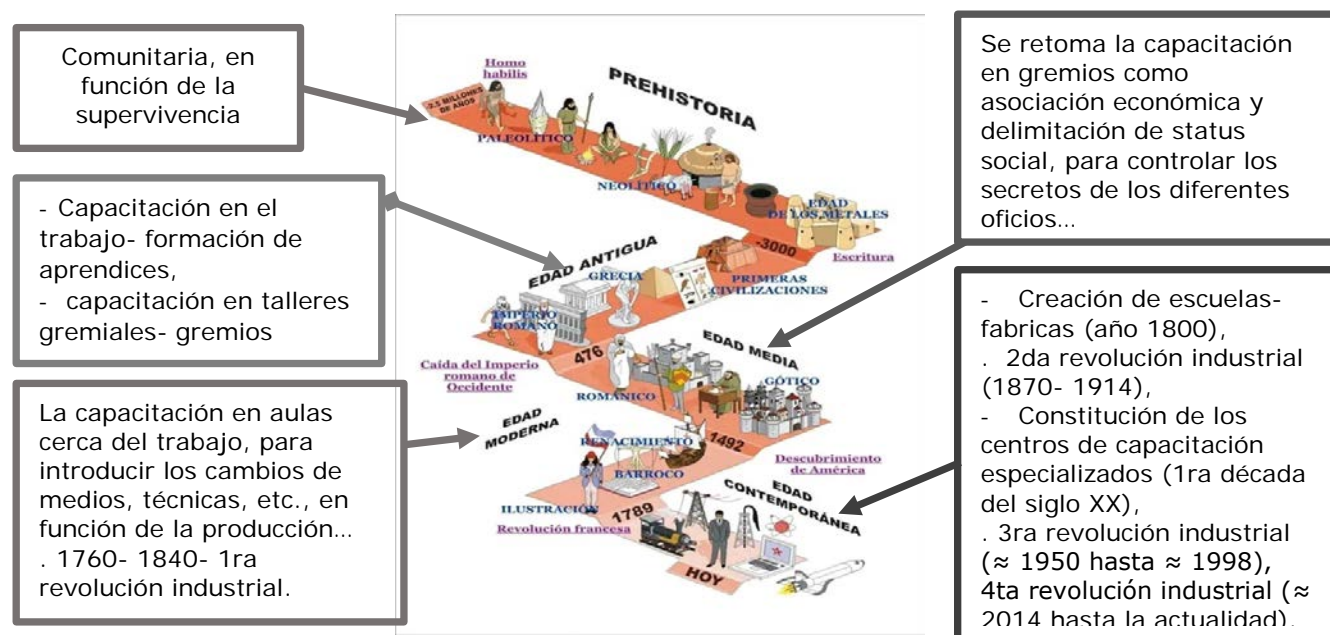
Comunitaria, en función de la supervivencia

- Capacitación en el trabajo- formación de aprendices,
- capacitación en talleres gremiales- gremios

La capacitación en aulas cerca del trabajo, para introducir los cambios de medios, técnicas, etc., en función de la producción…
. 1760- 1840- 1ra revolución industrial.

Homo habilis
2.5 MILLONES DE AÑOS
PREHISTORIA
PALEOLÍTICO
NEOLÍTICO
EDAD DE LOS METALES
-3000
Escritura
EDAD ANTIGUA
GRECIA
PRIMERAS CIVILIZACIONES
IMPERIO ROMANO
476
Caída del Imperio romano de Occidente
EDAD MEDIA
GÓTICO
ROMÁNICO
EDAD MODERNA
RENACIMIENTO
1492
BARROCO
Descubrimiento de América
ILUSTRACIÓN
1789
Revolución francesa
EDAD CONTEMPORÁNEA
HOY

Se retoma la capacitación en gremios como asociación económica y delimitación de status social, para controlar los secretos de los diferentes oficios…

- Creación de escuelas-fabricas (año 1800),
. 2da revolución industrial (1870- 1914),
- Constitución de los centros de capacitación especializados (1ra década del siglo XX),
. 3ra revolución industrial (≈ 1950 hasta ≈ 1998), 4ta revolución industrial (≈ 2014 hasta la actualidad).